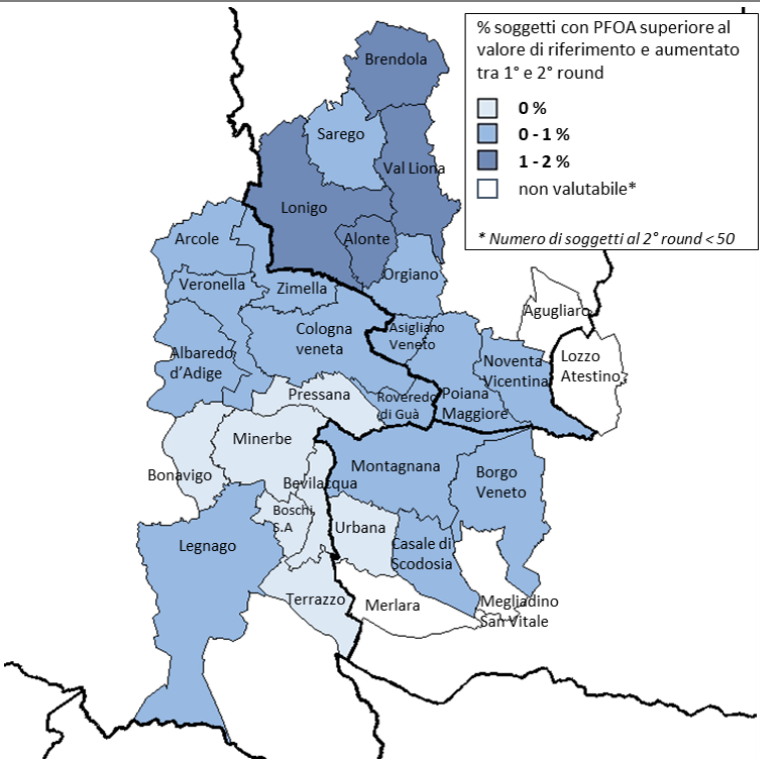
% soggetti con PFOA superiore al valore di riferimento e aumentato tra 1° e 2° round

0 %
0 - 1 %
1 - 2 %
non valutabile*

* Numero di soggetti al 2° round < 50

Brendola
Sarego
Val Liona
Lonigo
Alonte
Arcole
Orgiano
Veronella
Zimella
Agugliaro
Asigliano Veneto
Cologna veneta
Albaredo d'Adige
Noventa Vicentina
Lozzo Atestino
Pressana
Roveredo di Guà
Poiana Maggiore
Minerbe
Bonavigo
Montagnana
Borgo Veneto
Bevilacqua
Boschi S.A
Urbana
Legnago
Casale di Scodosia
Terrazzo
Merlara
Megliadino San Vitale